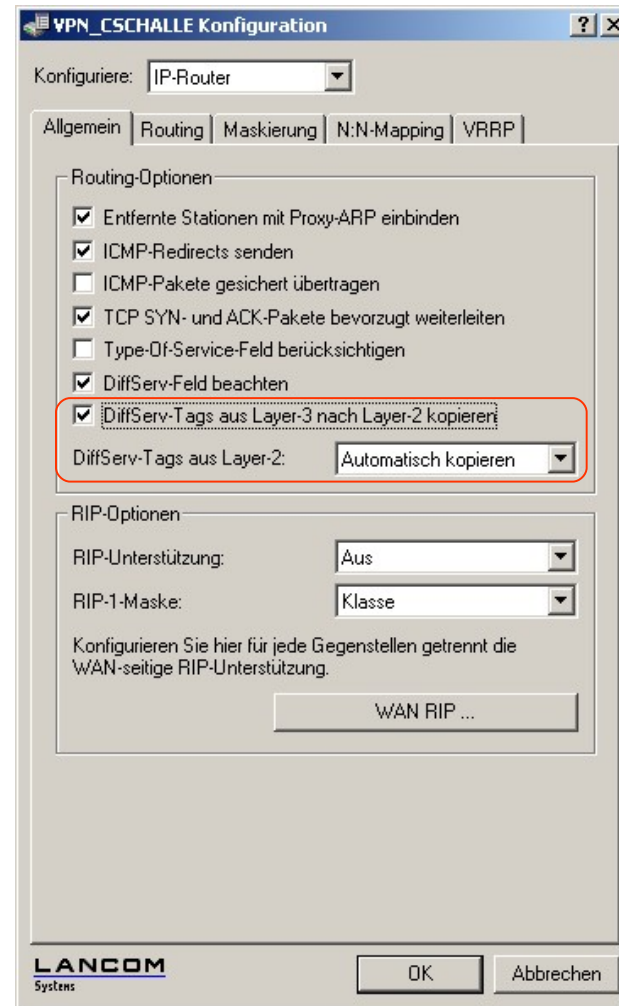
VPN_CSCHALLE Konfiguration ? X

Konfiguriere: IP-Router

Allgemein | Routing | Maskierung | N:N-Mapping | VRRP

Routing-Optionen

☑ Entfernte Stationen mit Proxy-ARP einbinden
☑ ICMP-Redirects senden
☐ ICMP-Pakete gesichert übertragen
☑ TCP SYN- und ACK-Pakete bevorzugt weiterleiten
☐ Type-Of-Service-Feld berücksichtigen
☑ DiffServ-Feld beachten
☑ DiffServ-Tags aus Layer-3 nach Layer-2 kopieren

DiffServ-Tags aus Layer-2: Automatisch kopieren

RIP-Optionen

RIP-Unterstützung: Aus

RIP-1-Maske: Klasse

Konfigurieren Sie hier für jede Gegenstellen getrennt die WAN-seitige RIP-Unterstützung.

WAN RIP ...

LANCOM Systems

OK Abbrechen